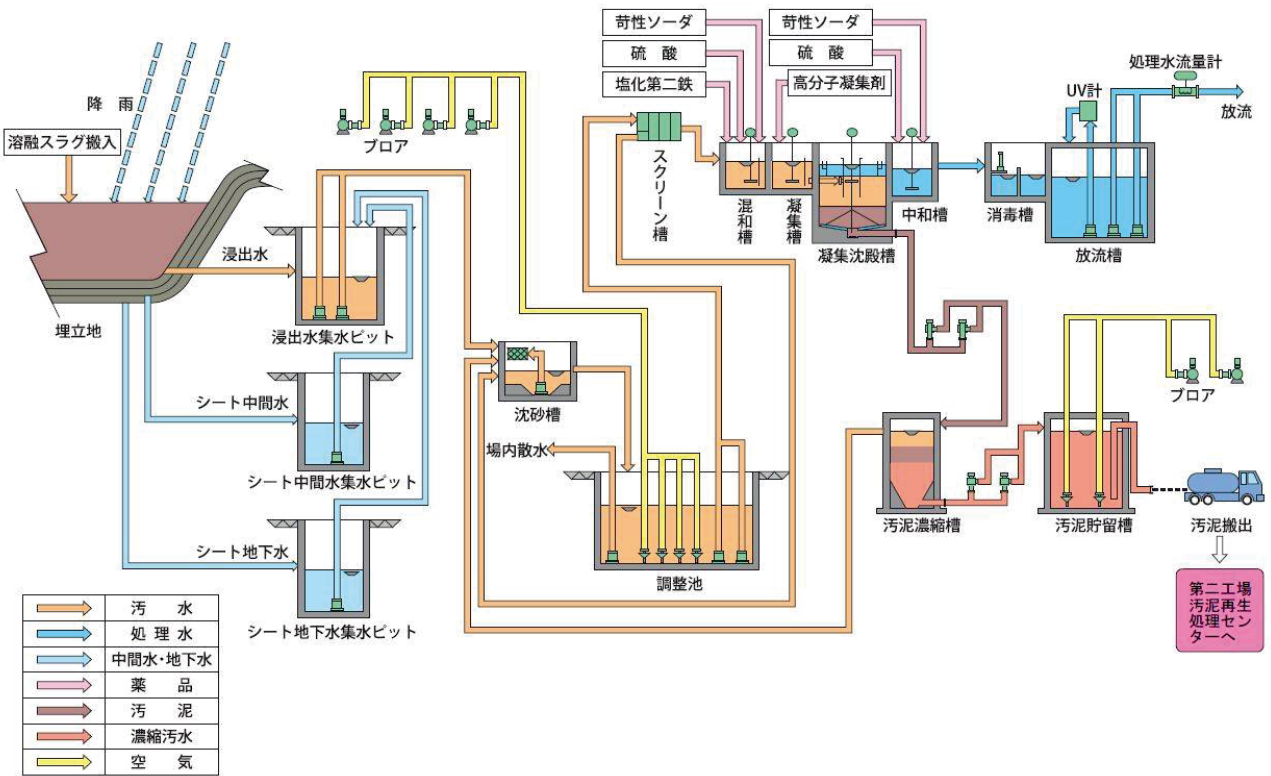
苛性ソーダ
硫　酸
塩化第二鉄
苛性ソーダ
硫　酸
高分子凝集剤
処理水流量計
UV計
放流
降　雨
溶融スラグ搬入
ブロア
スクリーン槽
混和槽
凝集槽
凝集沈殿槽
中和槽
消毒槽
放流槽
浸出水
埋立地
浸出水集水ピット
沈砂槽
シート中間水
シート中間水集水ピット
場内散水
調整池
汚泥濃縮槽
汚泥貯留槽
ブロア
汚泥搬出
第二工場汚泥再生処理センターへ
シート地下水
シート地下水集水ピット
汚　水
処 理 水
中間水・地下水
薬　品
汚　泥
濃縮汚水
空　気